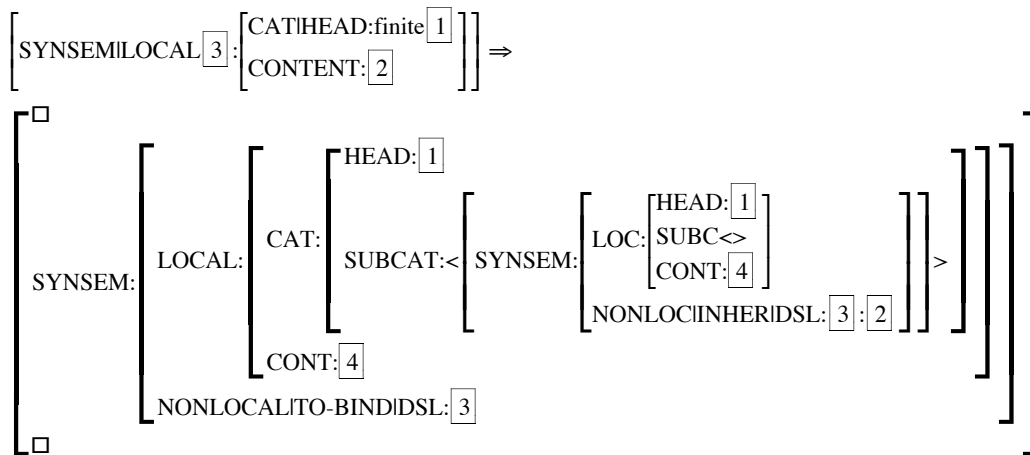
$\left[\text{SYNSEM|LOCAL}\ \boxed{3} : \begin{bmatrix}\text{CAT|HEAD:finite}\ \boxed{1}\\ \text{CONTENT:}\ \boxed{2}\end{bmatrix}\right] \Rightarrow$

$\left[\text{SYNSEM:} \begin{bmatrix}\text{LOCAL:} \begin{bmatrix}\text{CAT:} \begin{bmatrix}\text{HEAD:}\ \boxed{1}\\ \text{SUBCAT:} < \left[\text{SYNSEM:} \begin{bmatrix}\text{LOC:} \begin{bmatrix}\text{HEAD:}\ \boxed{1}\\ \text{SUBC} <> \\ \text{CONT:}\ \boxed{4}\end{bmatrix}\\ \text{NONLOC|INHER|DSL:}\ \boxed{3} : \boxed{2}\end{bmatrix}\right] > \end{bmatrix}\\ \text{CONT:}\ \boxed{4}\end{bmatrix}\\ \text{NONLOCAL|TO-BIND|DSL:}\ \boxed{3}\end{bmatrix}\right]$